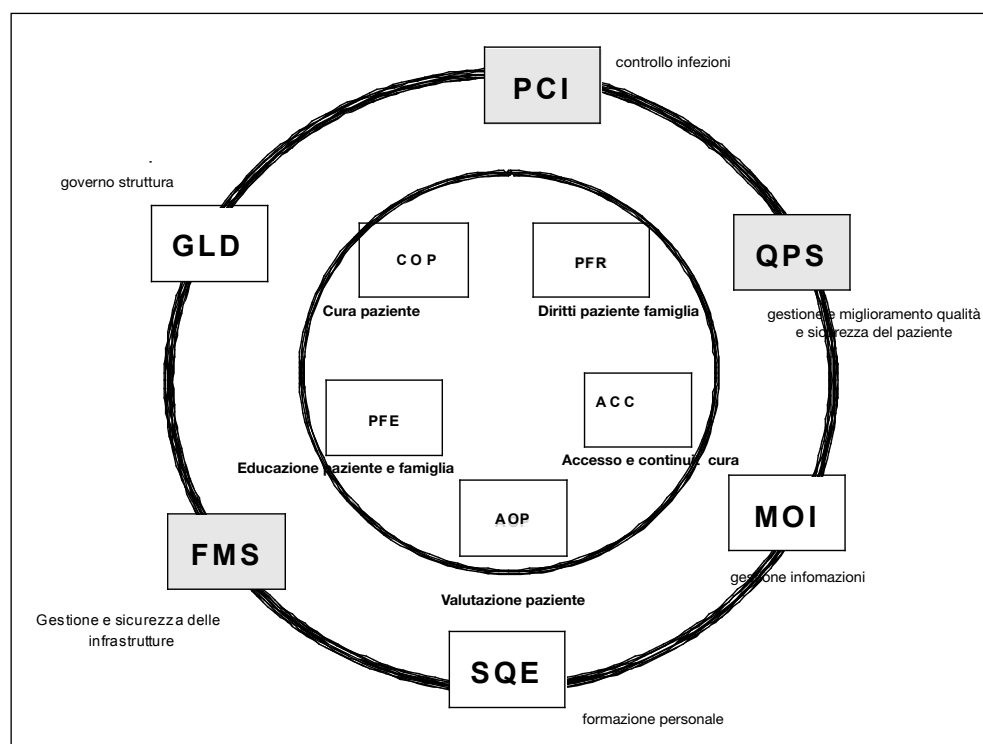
PCI

controllo infezioni

governo struttura

GLD

QPS

gestione e miglioramento qualità e sicurezza del paziente

COP

Cura paziente

PFR

Diritti paziente famiglia

PFE

Educazione paziente e famiglia

ACC

Accesso e continuità cura

AOP

Valutazione paziente

MOI

gestione infomazioni

FMS

Gestione e sicurezza delle infrastrutture

SQE

formazione personale